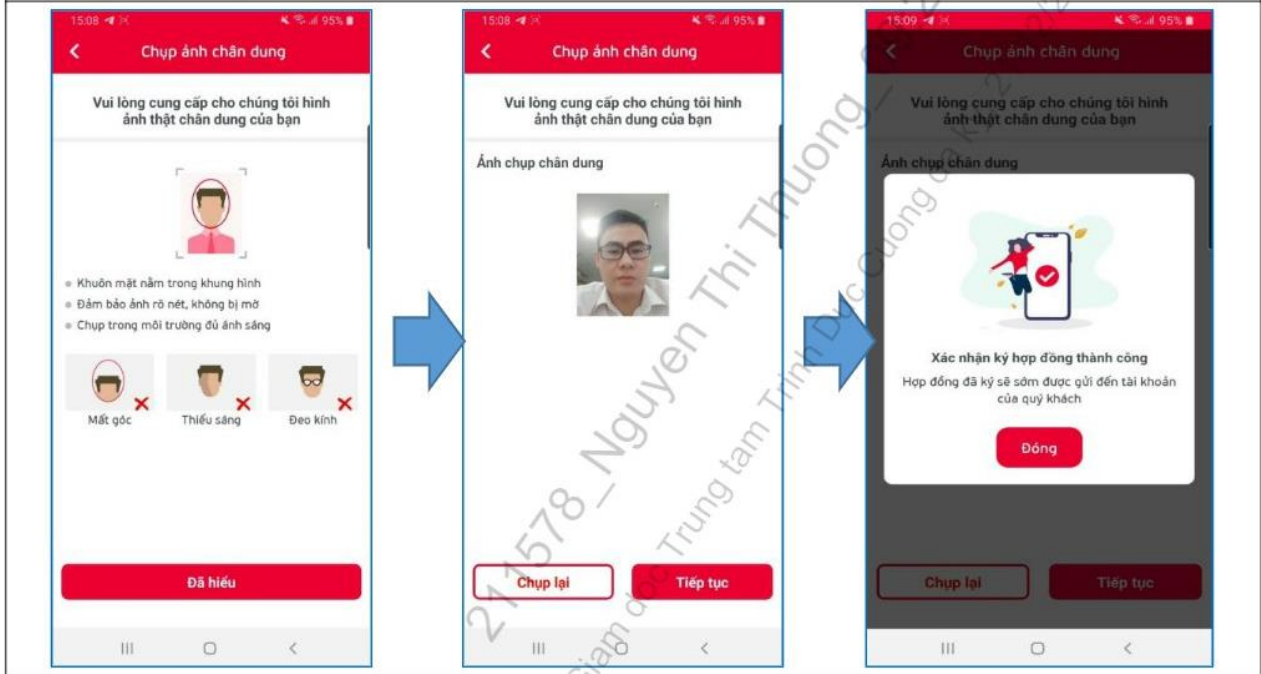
15:08 95%

Chụp ảnh chân dung

Vui lòng cung cấp cho chúng tôi hình ảnh thật chân dung của bạn

Khuôn mặt nằm trong khung hình
Đảm bảo ảnh rõ nét, không bị mờ
Chụp trong môi trường đủ ánh sáng

Mất góc
Thiếu sáng
Đeo kính

Đã hiểu

15:08 95%

Chụp ảnh chân dung

Vui lòng cung cấp cho chúng tôi hình ảnh thật chân dung của bạn

Ảnh chụp chân dung

Chụp lại
Tiếp tục

15:09 95%

Chụp ảnh chân dung

Vui lòng cung cấp cho chúng tôi hình ảnh thật chân dung của bạn

Ảnh chụp chân dung

Xác nhận ký hợp đồng thành công
Hợp đồng đã ký sẽ sớm được gửi đến tài khoản của quý khách

Đóng

Chụp lại
Tiếp tục

211578_Nguyen Thi Thuong_
Giam doc Trung tam Trinh Duc Cuong ca K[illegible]